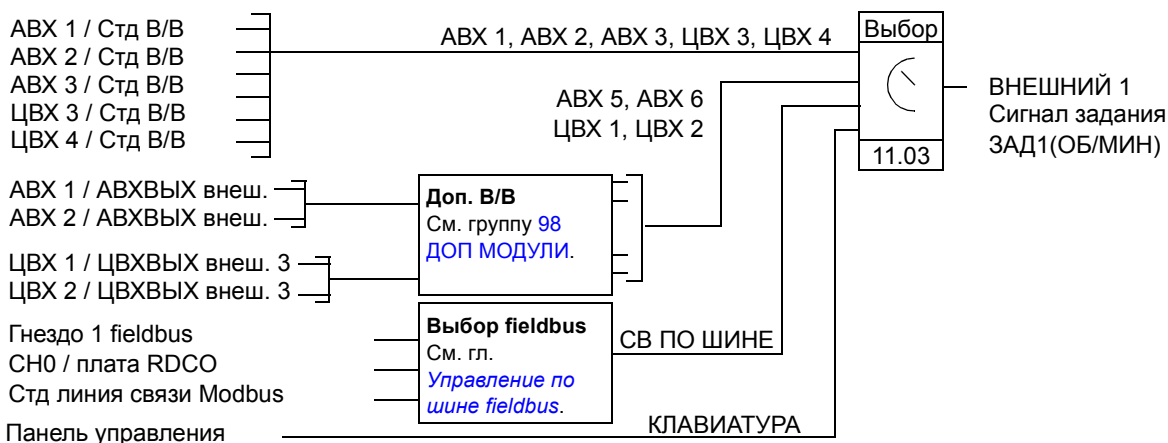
АВХ 1 / Стд В/В
АВХ 2 / Стд В/В
АВХ 3 / Стд В/В
ЦВХ 3 / Стд В/В
ЦВХ 4 / Стд В/В

АВХ 1, АВХ 2, АВХ 3, ЦВХ 3, ЦВХ 4

Выбор

11.03

ВНЕШНИЙ 1
Сигнал задания
ЗАД1(ОБ/МИН)

АВХ 5, АВХ 6
ЦВХ 1, ЦВХ 2

АВХ 1 / АВХВЫХ внеш.
АВХ 2 / АВХВЫХ внеш.

Доп. В/В
См. группу 98 ДОП МОДУЛИ.

ЦВХ 1 / ЦВХВЫХ внеш. 3
ЦВХ 2 / ЦВХВЫХ внеш. 3

Гнездо 1 fieldbus
CH0 / плата RDCO
Стд линия связи Modbus

Выбор fieldbus
См. гл.
*Управление по шине fieldbus*.

СВ ПО ШИНЕ

Панель управления

КЛАВИАТУРА